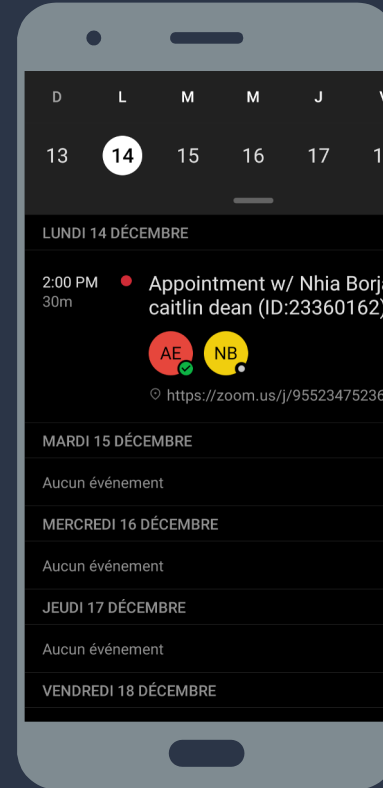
D L M M J V
13 14 15 16 17 1

LUNDI 14 DÉCEMBRE

2:00 PM
30m

Appointment w/ Nhia Borj
caitlin dean (ID:23360162)

AE NB

https://zoom.us/j/9552347523

MARDI 15 DÉCEMBRE

Aucun événement

MERCREDI 16 DÉCEMBRE

Aucun événement

JEUDI 17 DÉCEMBRE

Aucun événement

VENDREDI 18 DÉCEMBRE